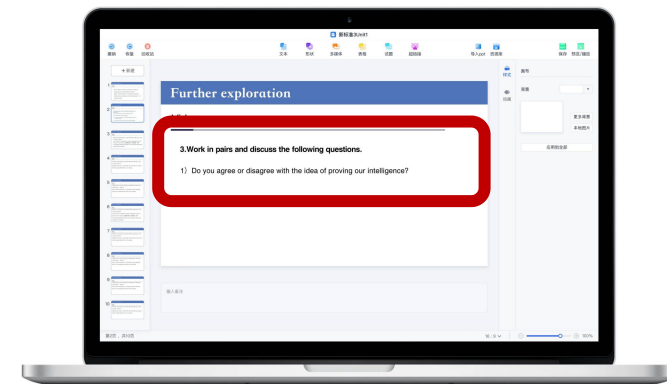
新标准Unit1

撤销 恢复 清除格式 文本 形状 多媒体 表格 试题 超链接 导入ppt 思维导 保存 预览/播放

+ 新建

1 2 3 4 5 6 7 8 9 10

Further exploration

3.Work in pairs and discuss the following questions.

1）Do you agree or disagree with the idea of proving our intelligence?

输入备注

样式 动画

背景

更多背景 本地图片

应用到全部

100%